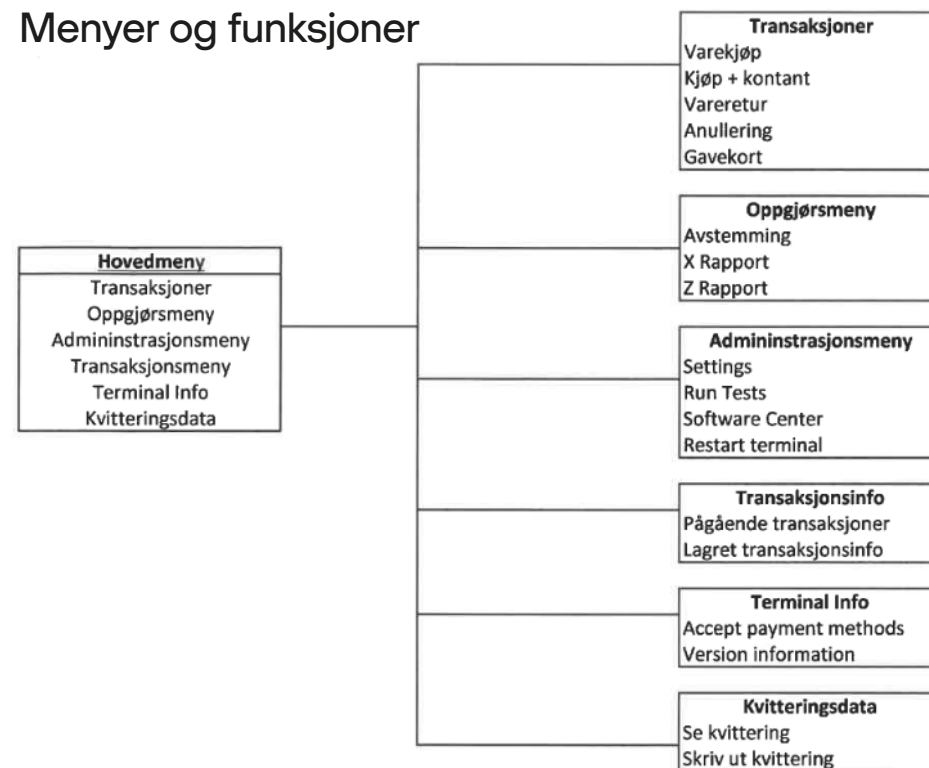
Menyer og funksjoner

Hovedmeny
Transaksjoner
Oppgjørsmeny
Admininstrasjonsmeny
Transaksjonsmeny
Terminal Info
Kvitteringsdata

Transaksjoner
Varekjøp
Kjøp + kontant
Vareretur
Anullering
Gavekort

Oppgjørsmeny
Avstemming
X Rapport
Z Rapport

Admininstrasjonsmeny
Settings
Run Tests
Software Center
Restart terminal

Transaksjonsinfo
Pågående transaksjoner
Lagret transaksjonsinfo

Terminal Info
Accept payment methods
Version information

Kvitteringsdata
Se kvittering
Skriv ut kvittering